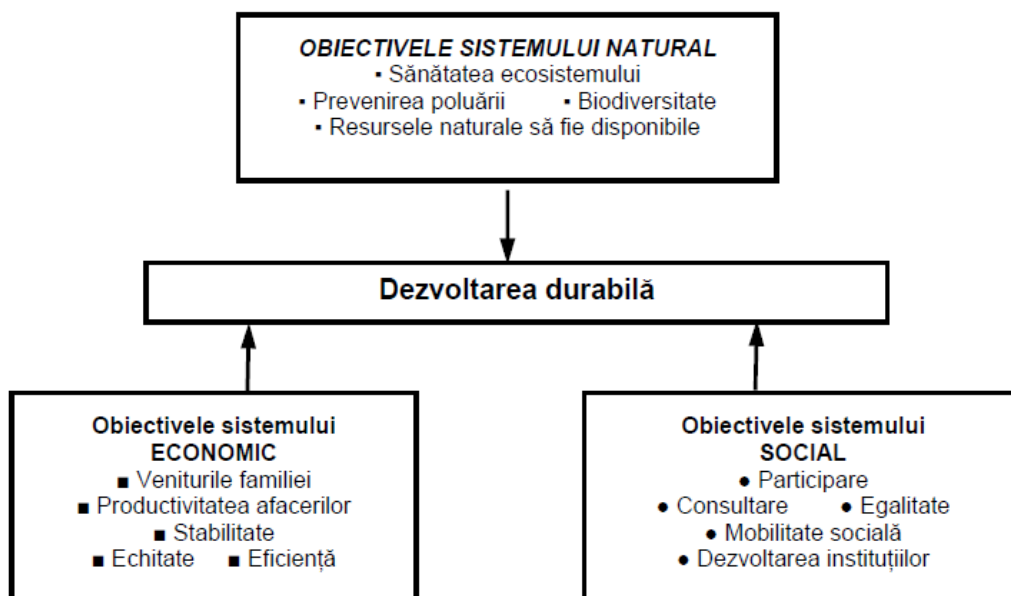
OBIECTIVELE SISTEMULUI NATURAL
▪ Sănătatea ecosistemului
▪ Prevenirea poluării ▪ Biodiversitate
▪ Resursele naturale să fie disponibile

Dezvoltarea durabilă

Obiectivele sistemului
ECONOMIC
■ Veniturile familiei
■ Productivitatea afacerilor
■ Stabilitate
■ Echitate ■ Eficiență

Obiectivele sistemului
SOCIAL
● Participare
● Consultare ● Egalitate
● Mobilitate socială
● Dezvoltarea instituțiilor